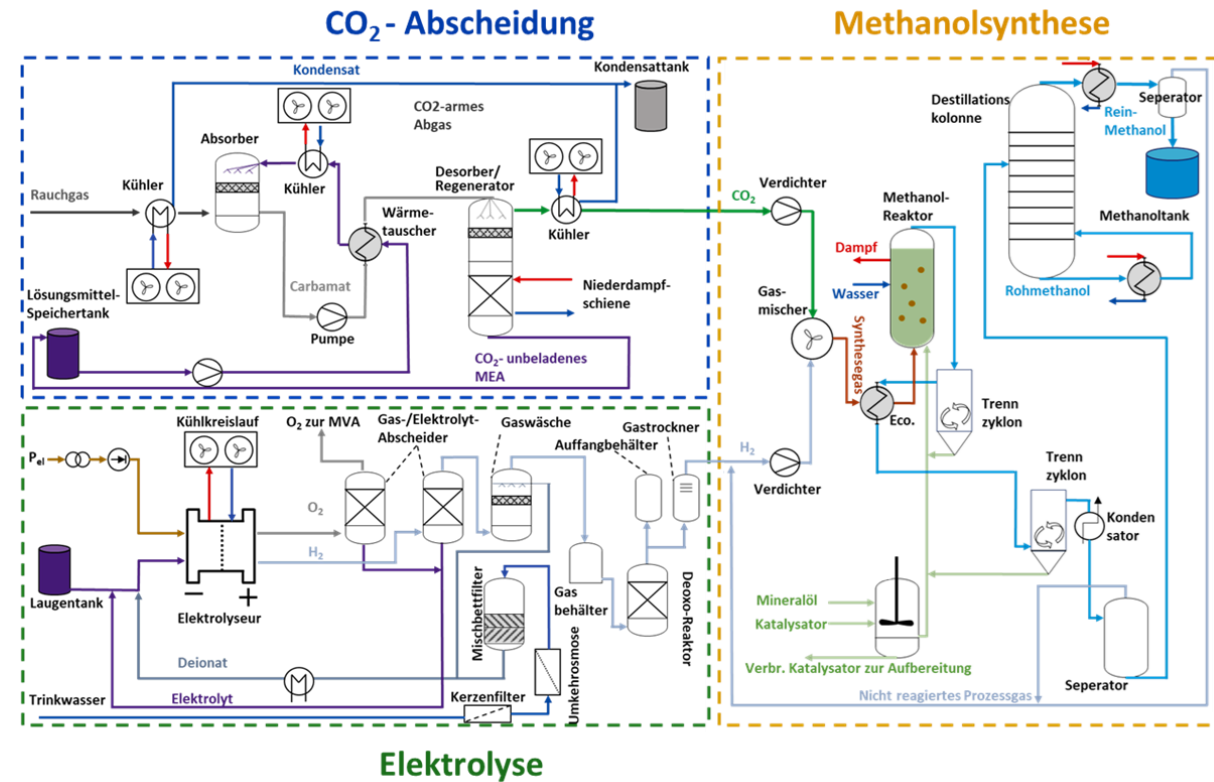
$CO_2$ - Abscheidung

Methanolsynthese

Kondensat

Kondensattank

CO2-armes Abgas

Absorber

Kühler

Rauchgas

Kühler

Desorber/ Regenerator

Wärme- tauscher

Kühler

Carbamat

Pumpe

Niederdampf- schiene

Lösungsmittel- Speichertank

$CO_2$- unbeladenes MEA

$CO_2$

Verdichter

Methanol- Reaktor

Dampf

Wasser

Gas- mischer

Synthesegas

Eco.

Trenn zyklon

Destillations kolonne

Seperator

Rein- Methanol

Methanoltank

Rohmethanol

Kühlkreislauf

$O_2$ zur MVA

Gas-/Elektrolyt- Abscheider

Gaswäsche

Gastrockner

Auffangbehälter

$H_2$

Verdichter

$P_{el}$

$O_2$

$H_2$

Laugentank

Elektrolyseur

Mischbettfilter

Gas behälter

Deoxo-Reaktor

Umkehrosmose

Deionat

Trinkwasser

Elektrolyt

Kerzenfilter

Trenn zyklon

Konden sator

Mineralöl

Katalysator

Verbr. Katalysator zur Aufbereitung

Seperator

Nicht reagiertes Prozessgas

Elektrolyse